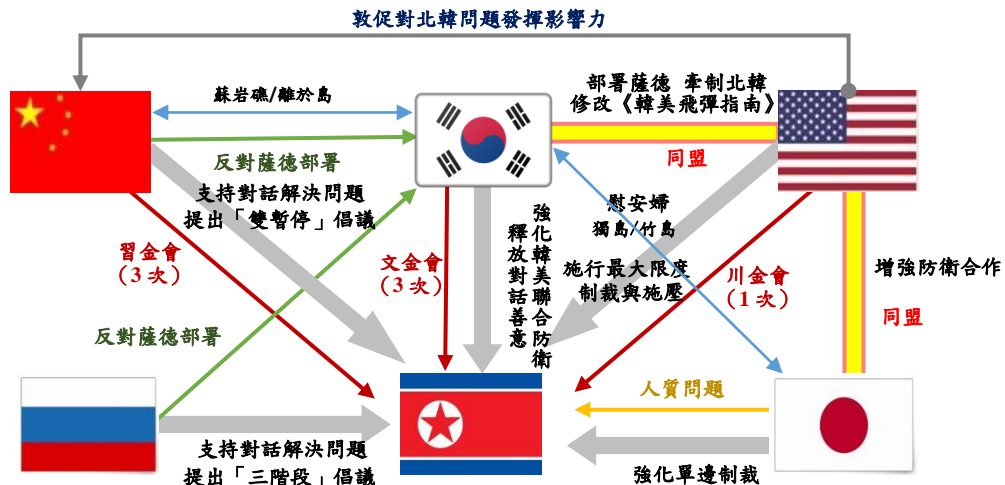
敦促對北韓問題發揮影響力

蘇岩礁/離於島

部署薩德 牽制北韓
修改《韓美飛彈指南》

同盟

反對薩德部署

支持對話解決問題
提出「雙暫停」倡議

習金會
（3次）

文金會
（3次）

強化韓美聯合防衛

釋放對話善意

慰安婦
獨島/竹島

施行最大限度
制裁與施壓

川金會
（1次）

增強防衛合作

同盟

反對薩德部署

人質問題

支持對話解決問題
提出「三階段」倡議

強化單邊制裁